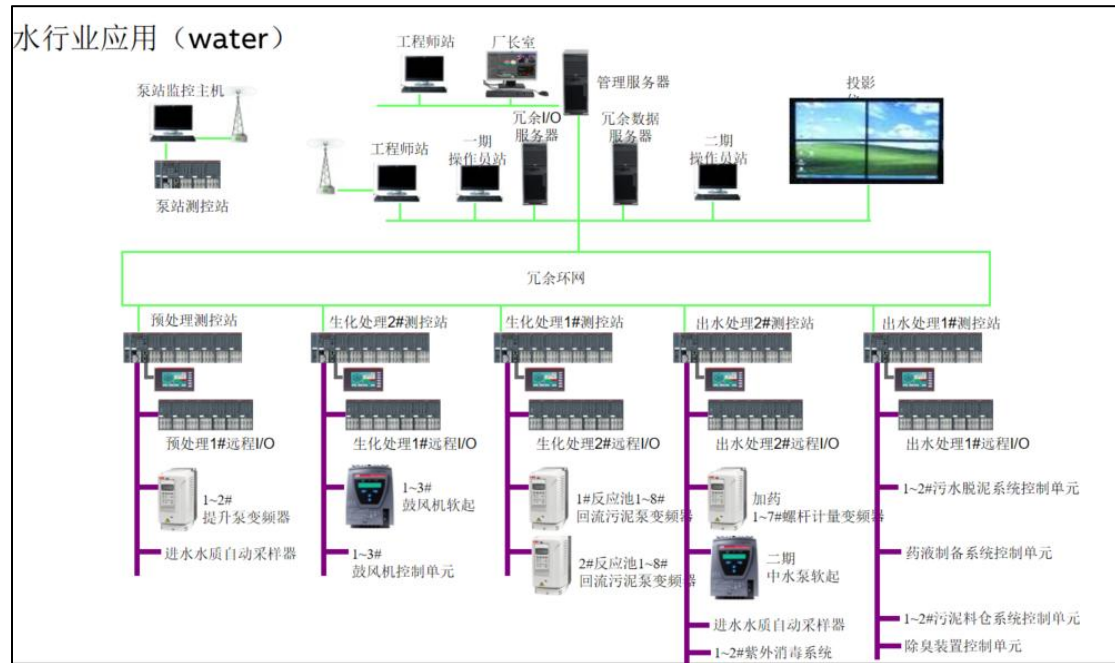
水行业应用（water）

工程师站
厂长室
管理服务器
泵站监控主机
投影仪
泵站测控站
工程师站
一期操作员站
冗余I/O服务器
冗余数据服务器
二期操作员站

冗余环网

预处理测控站
生化处理2#测控站
生化处理1#测控站
出水处理2#测控站
出水处理1#测控站

预处理1#远程I/O
生化处理1#远程I/O
生化处理2#远程I/O
出水处理2#远程I/O
出水处理1#远程I/O

1~2# 提升泵变频器
进水水质自动采样器

1~3# 鼓风机软起
1~3# 鼓风机控制单元

1#反应池1~8# 回流污泥泵变频器
2#反应池1~8# 回流污泥泵变频器

加药 1~7#螺杆计量变频器
二期 中水泵软起
进水水质自动采样器
1~2#紫外消毒系统

1~2#污水脱泥系统控制单元
药液制备系统控制单元
1~2#污泥料仓系统控制单元
除臭装置控制单元